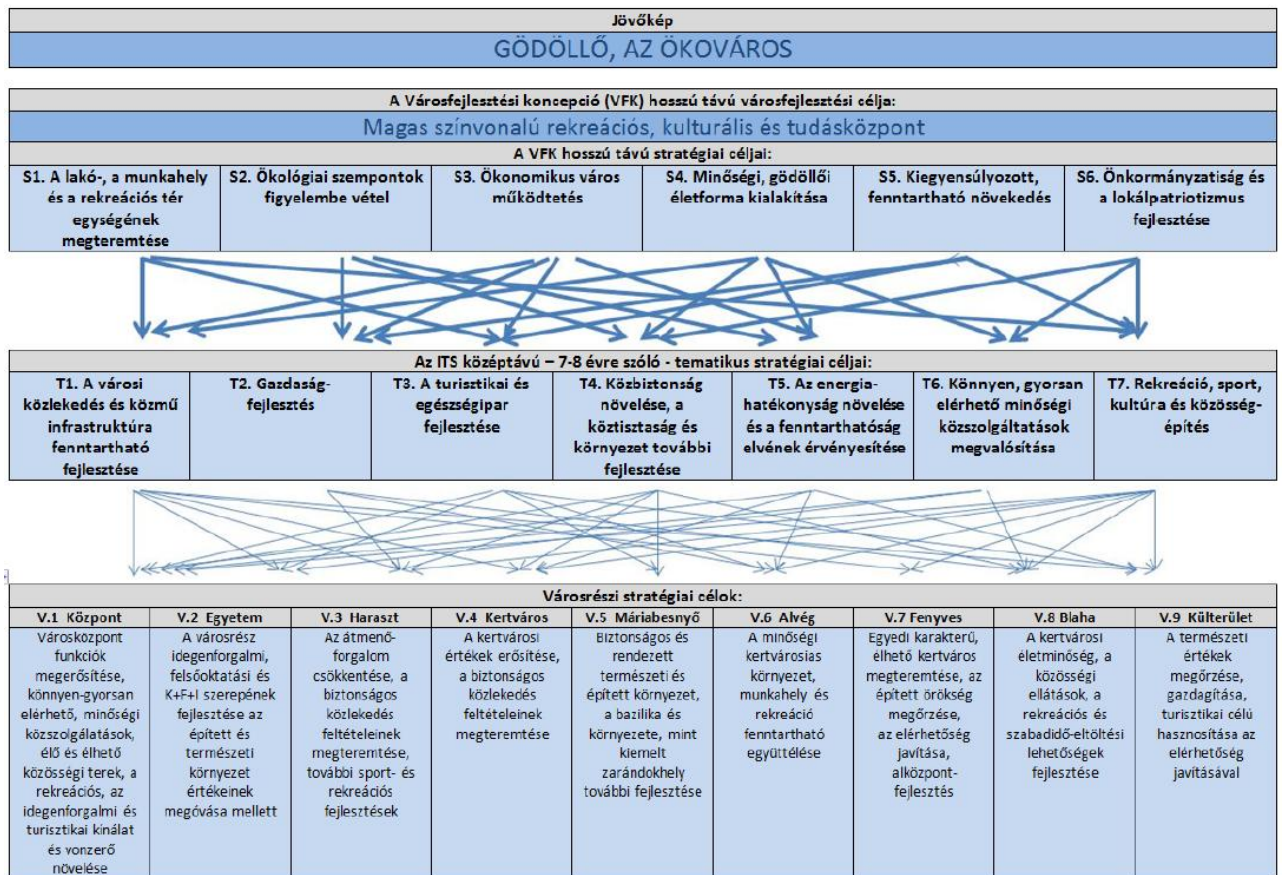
Jövőkép

GÖDÖLLŐ, AZ ÖKOVÁROS

A Városfejlesztési koncepció (VFK) hosszú távú városfejlesztési célja:

Magas színvonalú rekreációs, kulturális és tudásközpont

A VFK hosszú távú stratégiai céljai:

| S1. A lakó-, a munkahely és a rekreációs tér egységének megteremtése | S2. Ökológiai szempontok figyelembe vétel | S3. Ökonomikus város működtetés | S4. Minőségi, gödöllői életforma kialakítása | S5. Kiegyensúlyozott, fenntartható növekedés | S6. Önkormányzatiság és a lokálpatriotizmus fejlesztése |
|---|---|---|---|---|---|

Az ITS középtávú – 7-8 évre szóló - tematikus stratégiai céljai:

| T1. A városi közlekedés és közmű infrastruktúra fenntartható fejlesztése | T2. Gazdaság-fejlesztés | T3. A turisztikai és egészségipar fejlesztése | T4. Közbiztonság növelése, a köztisztaság és környezet további fejlesztése | T5. Az energia-hatékonyság növelése és a fenntarthatóság elvének érvényesítése | T6. Könnyen, gyorsan elérhető minőségi közszolgáltatások megvalósítása | T7. Rekreáció, sport, kultúra és közösség-építés |
|---|---|---|---|---|---|---|

Városrészi stratégiai célok:

| V.1 Központ | V.2 Egyetem | V.3 Haraszt | V.4 Kertváros | V.5 Máriabesnyő | V.6 Alvég | V.7 Fenyves | V.8 Blaha | V.9 Külterület |
|---|---|---|---|---|---|---|---|---|
| Városközpont funkciók megerősítése, könnyen-gyorsan elérhető, minőségi közszolgálatások, élő és élhető közösségi terek, a rekreációs, az idegenforgalmi és turisztikai kínálat és vonzerő növelése | A városrész idegenforgalmi, felsőoktatási és K+F+I szerepének fejlesztése az épített és természeti környezet értékeinek megóvása mellett | Az átmenő-forgalom csökkentése, a biztonságos közlekedés feltételeinek megteremtése, további sport- és rekreációs fejlesztések | A kertvárosi értékek erősítése, a biztonságos közlekedés feltételeinek megteremtése | Biztonságos és rendezett természeti és épített környezet, a bazilika és környezete, mint kiemelt zarándokhely további fejlesztése | A minőségi kertvárosias környezet, munkahely és rekreáció fenntartható együttélése | Egyedi karakterű, élhető kertváros megteremtése, az épített örökség megőrzése, az elérhetőség javítása, alközpont-fejlesztés | A kertvárosi életminőség, a közösségi ellátások, a rekreációs és szabadidő-eltöltési lehetőségek fejlesztése | A természeti értékek megőrzése, gazdagítása, turisztikai célú hasznosítása az elérhetőség javításával |